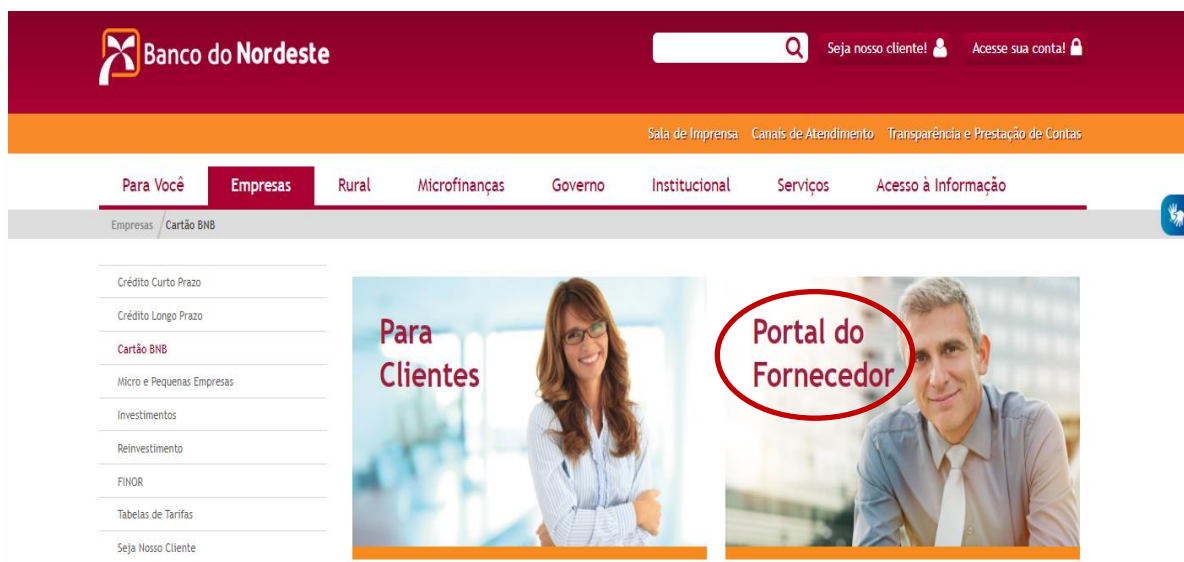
Banco do Nordeste

Seja nosso cliente!

Acesse sua conta!

Sala de Imprensa Canais de Atendimento Transparência e Prestação de Contas

Para Você Empresas Rural Microfinanças Governo Institucional Serviços Acesso à Informação

Empresas / Cartão BNB

Crédito Curto Prazo
Crédito Longo Prazo
Cartão BNB
Micro e Pequenas Empresas
Investimentos
Reinvestimento
FINOR
Tabelas de Tarifas
Seja Nosso Cliente

Para Clientes

Portal do Fornecedor